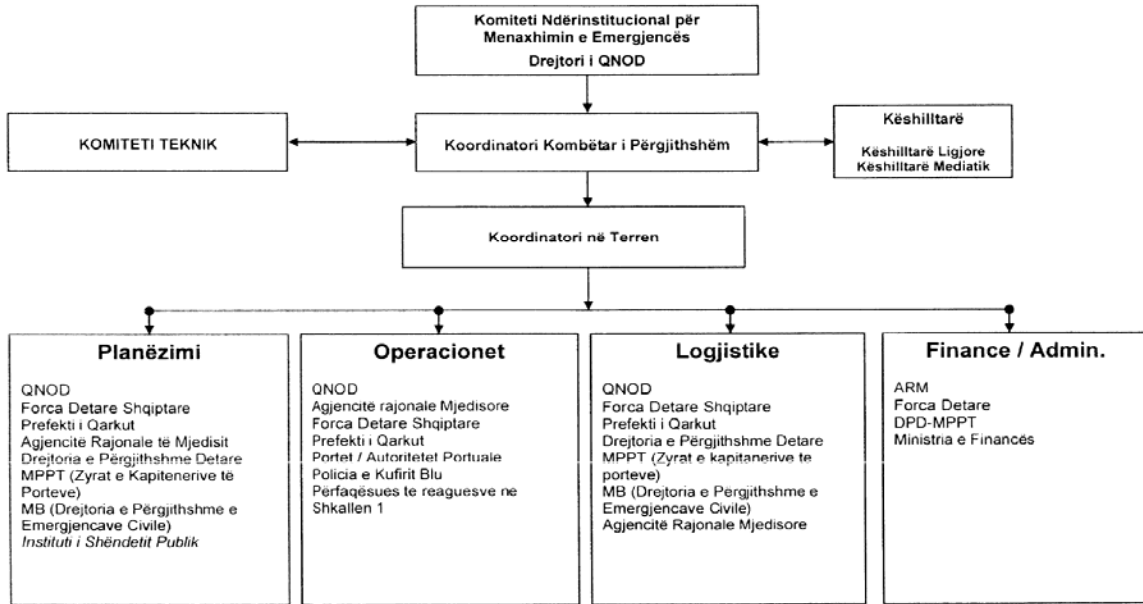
Komiteti Ndërinstitucional për Menaxhimin e Emergjencës
Drejtori i QNOD

KOMITETI TEKNIK

Koordinatori Kombëtar i Përgjithshëm

Këshilltarë

Këshilltarë Ligjore
Këshilltarë Mediatik

Koordinatori në Terren

Planëzimi

QNOD
Forca Detare Shqiptare
Prefekti i Qarkut
Agjencitë Rajonale të Mjedisit
Drejtoria e Përgjithshme Detare
MPPT (Zyrat e Kapitenerive të Porteve)
MB (Drejtoria e Përgjithshme e Emergjencave Civile)
Instituti i Shëndetit Publik

Operacionet

QNOD
Agjencitë rajonale Mjedisore
Forca Detare Shqiptare
Prefekti i Qarkut
Portet / Autoritetet Portuale
Policia e Kufirit Blu
Përfaqësues te reaguesve ne Shkallen 1

Logjistike

QNOD
Forca Detare Shqiptare
Prefekti i Qarkut
Drejtoria e Përgjithshme Detare
MPPT (Zyrat e kapitanerive te porteve)
MB (Drejtoria e Përgjithshme e Emergjencave Civile)
Agjencitë Rajonale Mjedisore

Finance / Admin.

ARM
Forca Detare
DPD-MPPT
Ministria e Financës